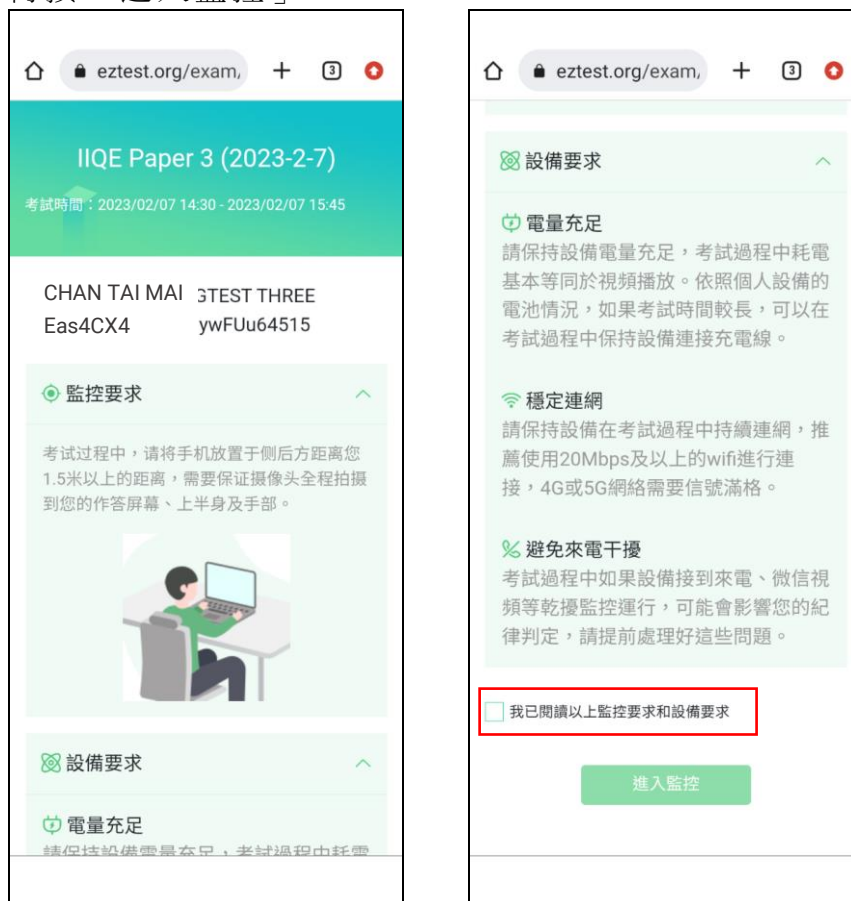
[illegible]

eztest.org/exam, + 3

IIQE Paper 3 (2023-2-7)

考試時間：2023/02/07 14:30 - 2023/02/07 15:45

CHAN TAI MAI GTEST THREE
Eas4CX4 ywFUu64515

監控要求

考试过程中，请将手机放置于侧后方距离您1.5米以上的距离，需要保证摄像头全程拍摄到您的作答屏幕、上半身及手部。

設備要求

電量充足

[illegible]

eztest.org/exam, + 3

設備要求

電量充足
請保持設備電量充足，考試過程中耗電基本等同於視頻播放。依照個人設備的電池情況，如果考試時間較長，可以在考試過程中保持設備連接充電線。

穩定連網
請保持設備在考試過程中持續連網，推薦使用20Mbps及以上的wifi進行連接，4G或5G網絡需要信號滿格。

避免來電干擾
考試過程中如果設備接到來電、微信視頻等乾擾監控運行，可能會影響您的紀律判定，請提前處理好這些問題。

我已閱讀以上監控要求和設備要求

進入監控